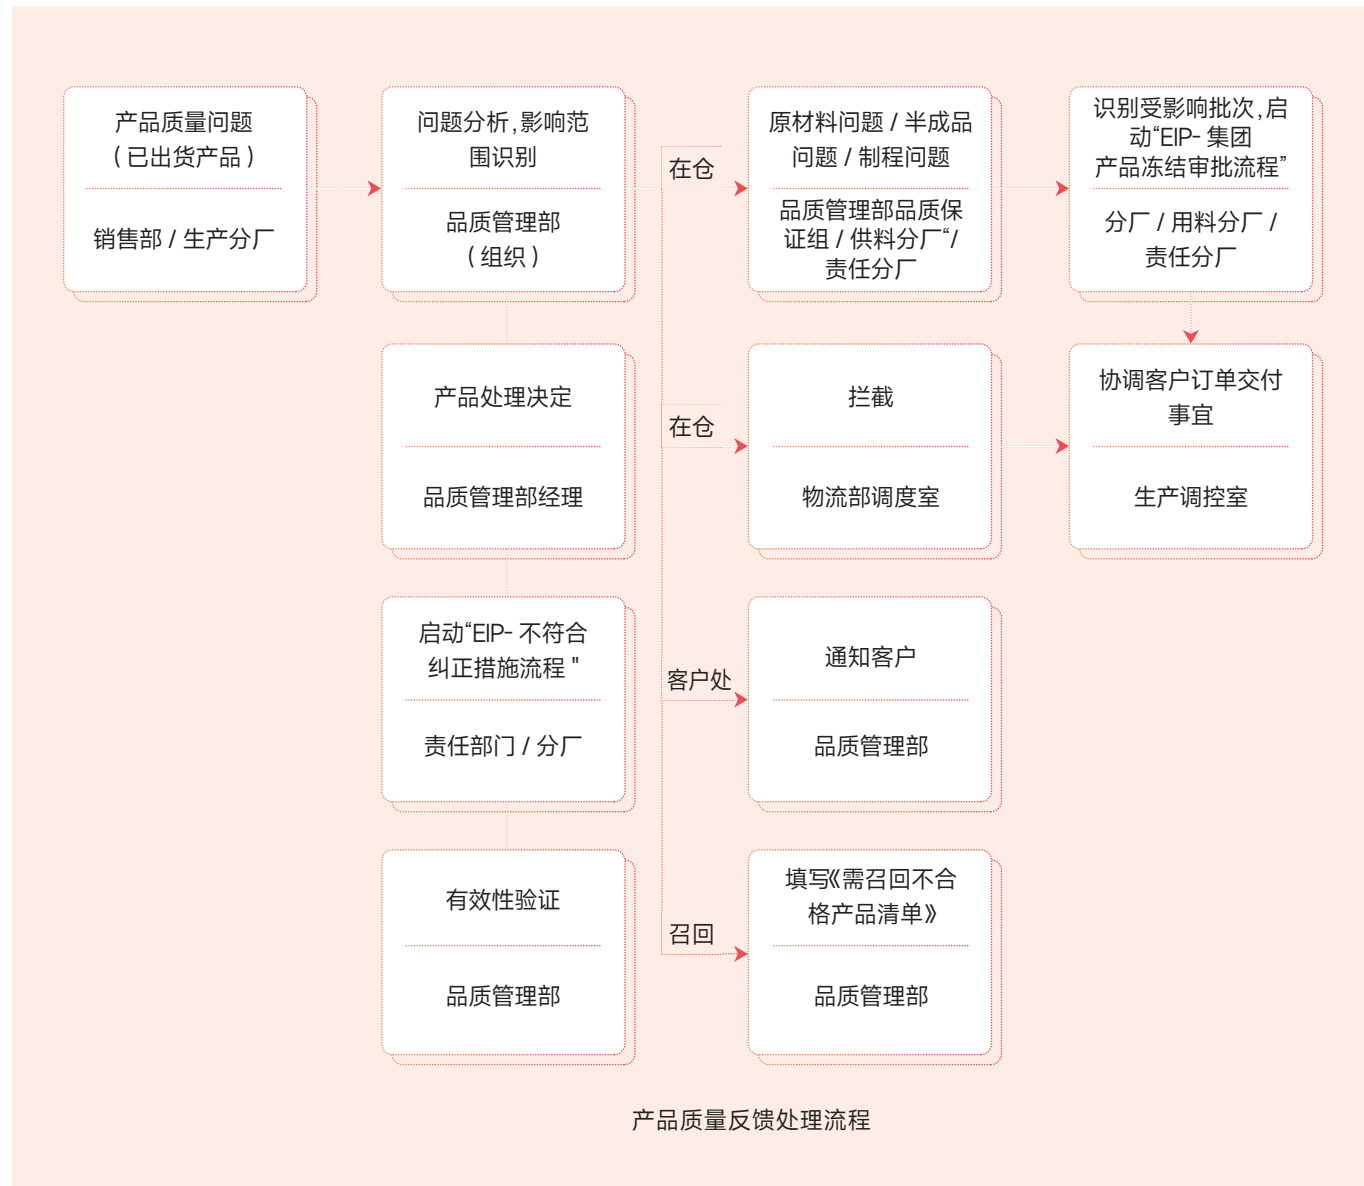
产品质量问题
（已出货产品）

销售部 / 生产分厂

问题分析，影响范围识别

品质管理部
（组织）

在仓

原材料问题 / 半成品问题 / 制程问题

品质管理部品质保证组 / 供料分厂“/ 责任分厂

识别受影响批次，启动“EIP- 集团产品冻结审批流程”

分厂 / 用料分厂 / 责任分厂

产品处理决定

品质管理部经理

在仓

拦截

物流部调度室

协调客户订单交付事宜

生产调控室

启动“EIP- 不符合纠正措施流程 "

责任部门 / 分厂

客户处

通知客户

品质管理部

有效性验证

品质管理部

召回

填写《需召回不合格产品清单》

品质管理部

产品质量反馈处理流程